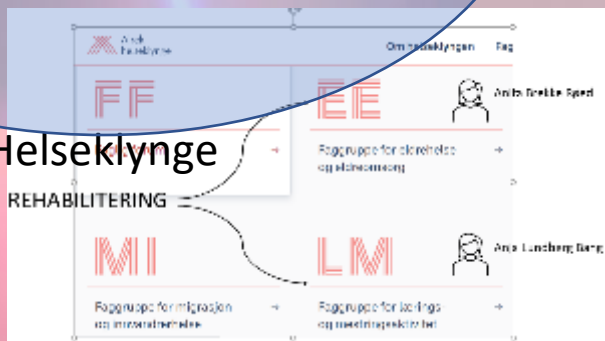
Arida
helseklynge

Om helseklyngen
Fag

FF

EE

Anita Brekke Bjerd

Helseklynge

Faggruppe for eldrehelse
og eldreomsorg

REHABILITERING

MI

LM

Anja Lundberg Berg

Faggruppe for migrasjon
og innvandrerhelse

Faggruppe for lærings
og mestringsaktivitet